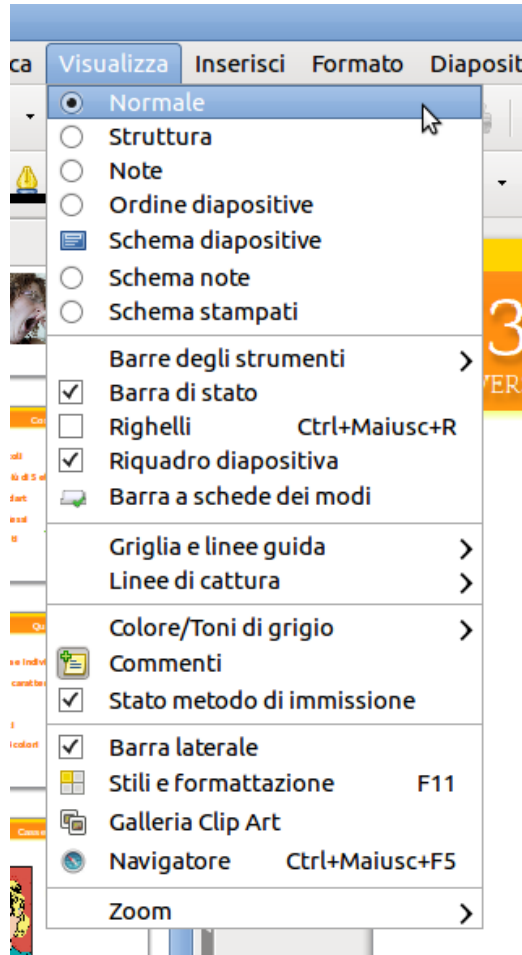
ca Visualizza Inserisci Formato Diaposit

Normale
Struttura
Note
Ordine diapositive
Schema diapositive
Schema note
Schema stampati

Barre degli strumenti
Barra di stato
Righelli Ctrl+Maiusc+R
Riquadro diapositiva
Barra a schede dei modi

Griglia e linee guida
Linee di cattura

Colore/Toni di grigio
Commenti
Stato metodo di immissione

Barra laterale
Stili e formattazione F11
Galleria Clip Art
Navigatore Ctrl+Maiusc+F5

Zoom

3
VER